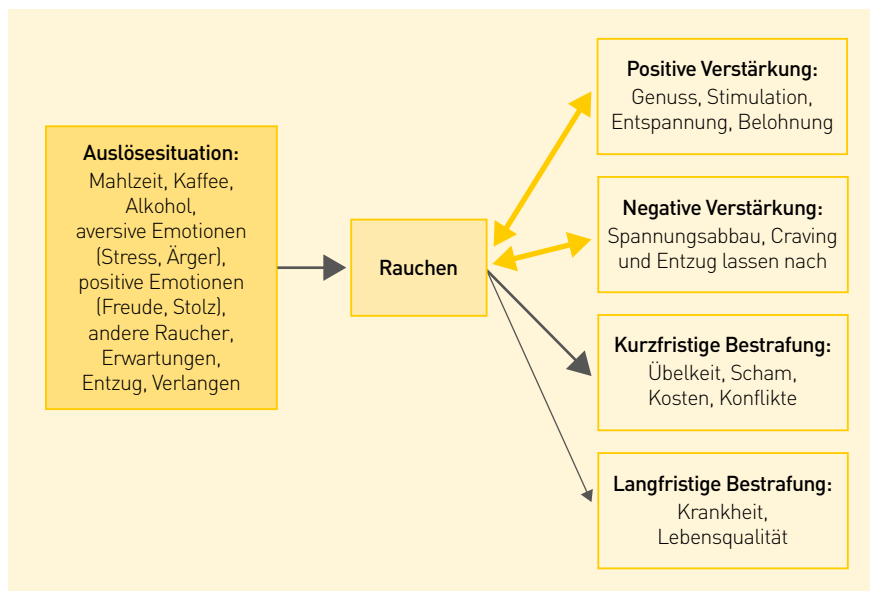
Auslösesituation:
Mahlzeit, Kaffee, Alkohol, aversive Emotionen (Stress, Ärger), positive Emotionen (Freude, Stolz), andere Raucher, Erwartungen, Entzug, Verlangen

Rauchen

Positive Verstärkung:
Genuss, Stimulation, Entspannung, Belohnung

Negative Verstärkung:
Spannungsabbau, Craving und Entzug lassen nach

Kurzfristige Bestrafung:
Übelkeit, Scham, Kosten, Konflikte

Langfristige Bestrafung:
Krankheit, Lebensqualität